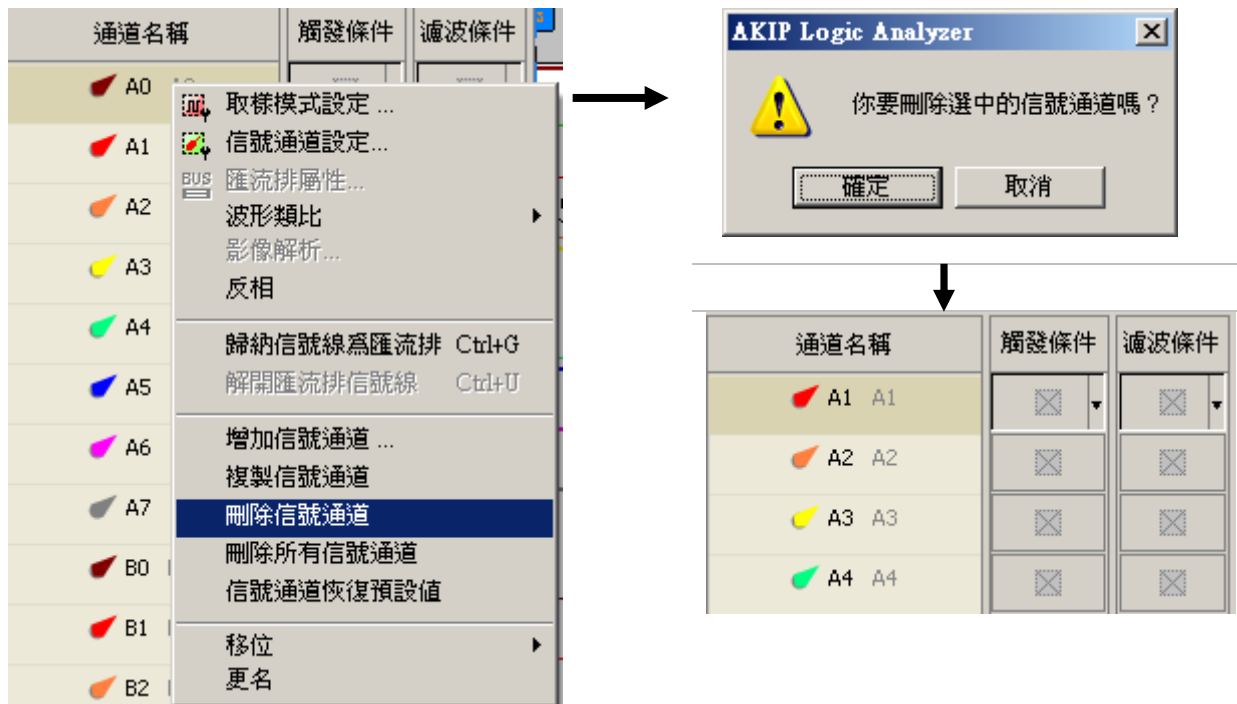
| 通道名稱 | 觸發條件 | 濾波條件 |
|---|---|---|
| A0 | | |
| A1 | | |
| A2 | | |
| A3 | | |
| A4 | | |
| A5 | | |
| A6 | | |
| A7 | | |
| B0 | | |
| B1 | | |
| B2 | | |

取樣模式設定 ...
信號通道設定...
匯流排屬性...
波形類比
影像解析...
反相
歸納信號線爲匯流排 Ctrl+G
解開匯流排信號線 Ctrl+U
增加信號通道 ...
複製信號通道
刪除信號通道
刪除所有信號通道
信號通道恢復預設值
移位
更名

AKIP Logic Analyzer

你要刪除選中的信號通道嗎？

確定 取消

| 通道名稱 | 觸發條件 | 濾波條件 |
|---|---|---|
| A1 A1 | | |
| A2 A2 | | |
| A3 A3 | | |
| A4 A4 | | |